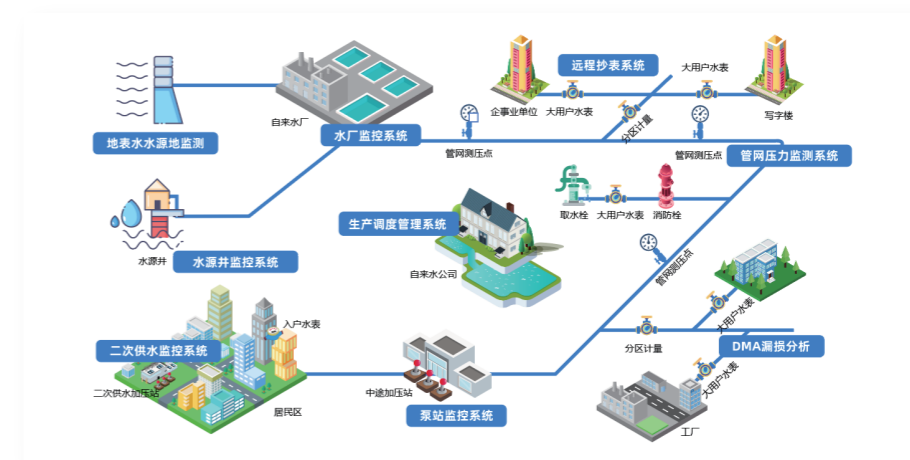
远程抄表系统
大用户水表
企事业单位
大用户水表
写字楼
分区计量
自来水厂
地表水水源地监测
水厂监控系统
管网测压点
管网测压点
管网压力监测系统
取水栓
大用户水表
消防栓
生产调度管理系统
自来水公司
管网测压点
水源井
水源井监控系统
入户水表
大用户水表
二次供水监控系统
分区计量
DMA漏损分析
二次供水加压站
居民区
中途加压站
泵站监控系统
大用户水表
工厂